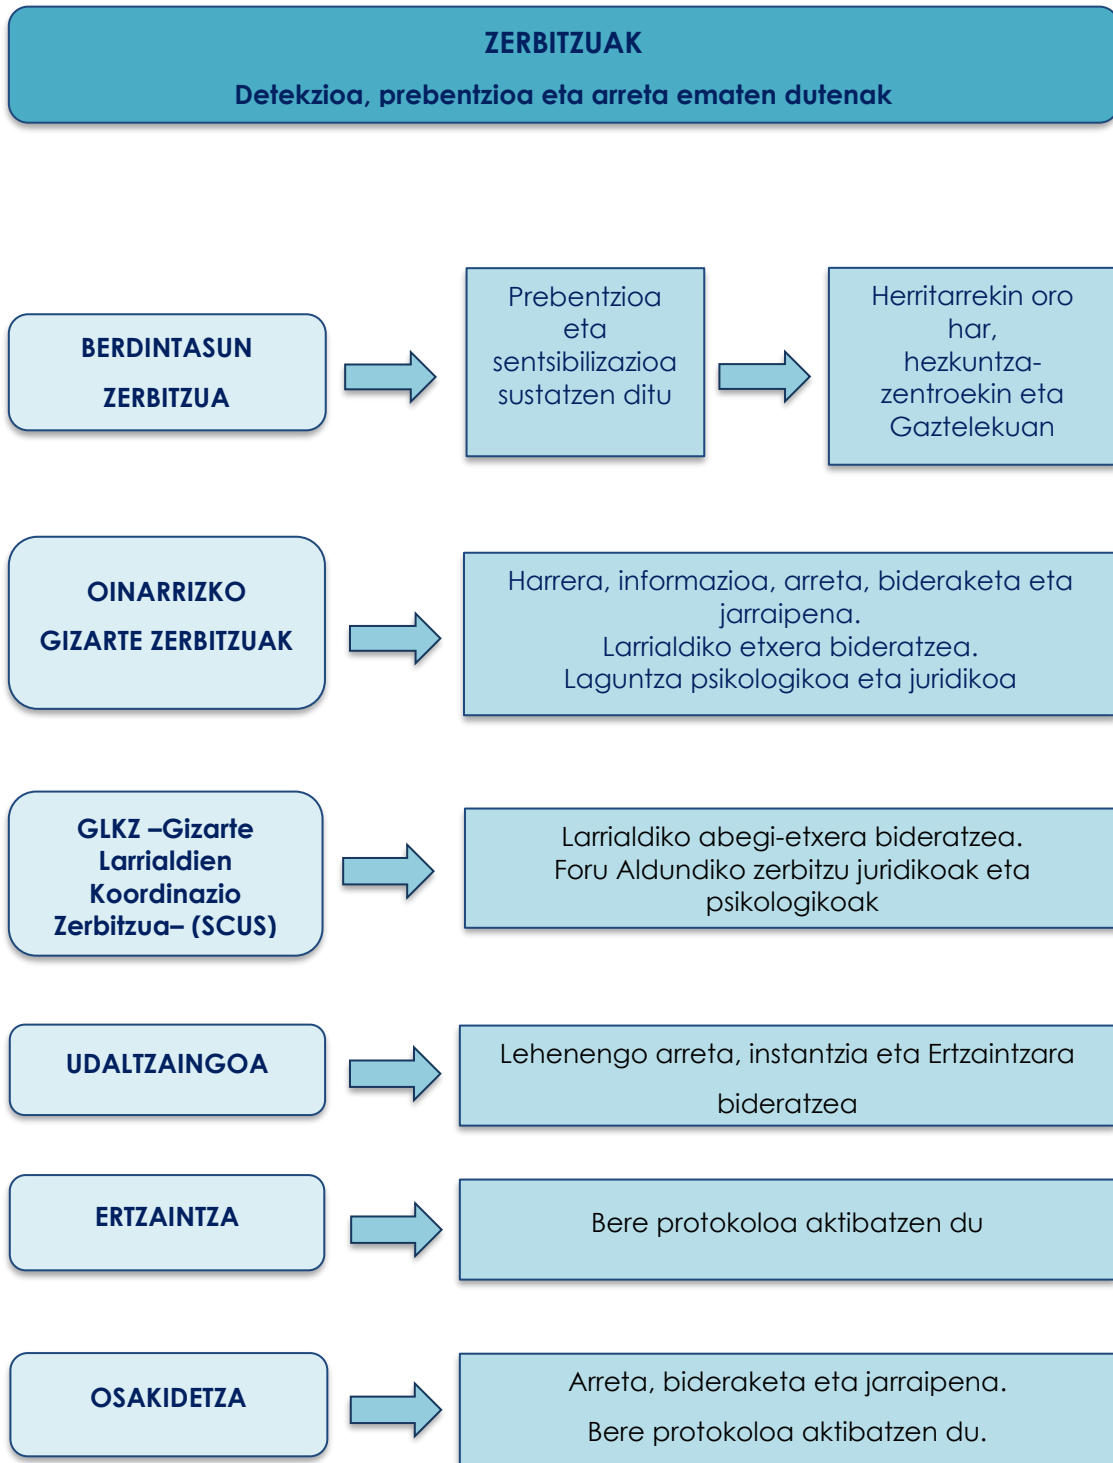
ZERBITZUAK

Detekzioa, prebentzioa eta arreta ematen dutenak

BERDINTASUN ZERBITZUA

Prebentzioa eta sentsibilizazioa sustatzen ditu

Herritarrekin oro har, hezkuntza-zentroekin eta Gaztelekuan

OINARRIZKO GIZARTE ZERBITZUAK

Harrera, informazioa, arreta, bideraketa eta jarraipena.
Larrialdiko etxera bideratzea.
Laguntza psikologikoa eta juridikoa

GLKZ –Gizarte Larrialdien Koordinazio Zerbitzua– (SCUS)

Larrialdiko abegi-etxera bideratzea.
Foru Aldundiko zerbitzu juridikoak eta psikologikoak

UDALTZAINGOA

Lehenengo arreta, instantzia eta Ertzaintzara bideratzea

ERTZAINTZA

Bere protokoloa aktibatzen du

OSAKIDETZA

Arreta, bideraketa eta jarraipena.
Bere protokoloa aktibatzen du.